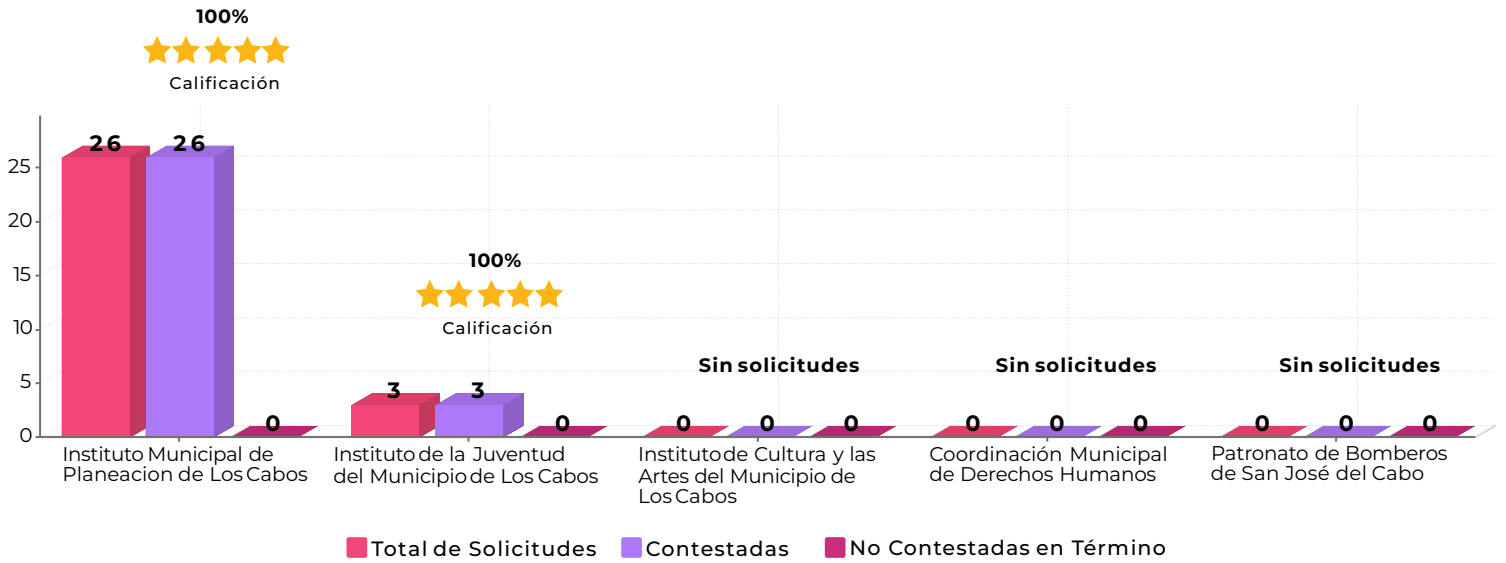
100%
Calificación

25
20
15
10
5
0

26 26 0
Instituto Municipal de Planeacion de Los Cabos

100%
Calificación
3 3 0
Instituto de la Juventud del Municipio de Los Cabos

Sin solicitudes
0 0 0
Instituto de Cultura y las Artes del Municipio de Los Cabos

Sin solicitudes
0 0 0
Coordinación Municipal de Derechos Humanos

Sin solicitudes
0 0 0
Patronato de Bomberos de San José del Cabo

Total de Solicitudes
Contestadas
No Contestadas en Término